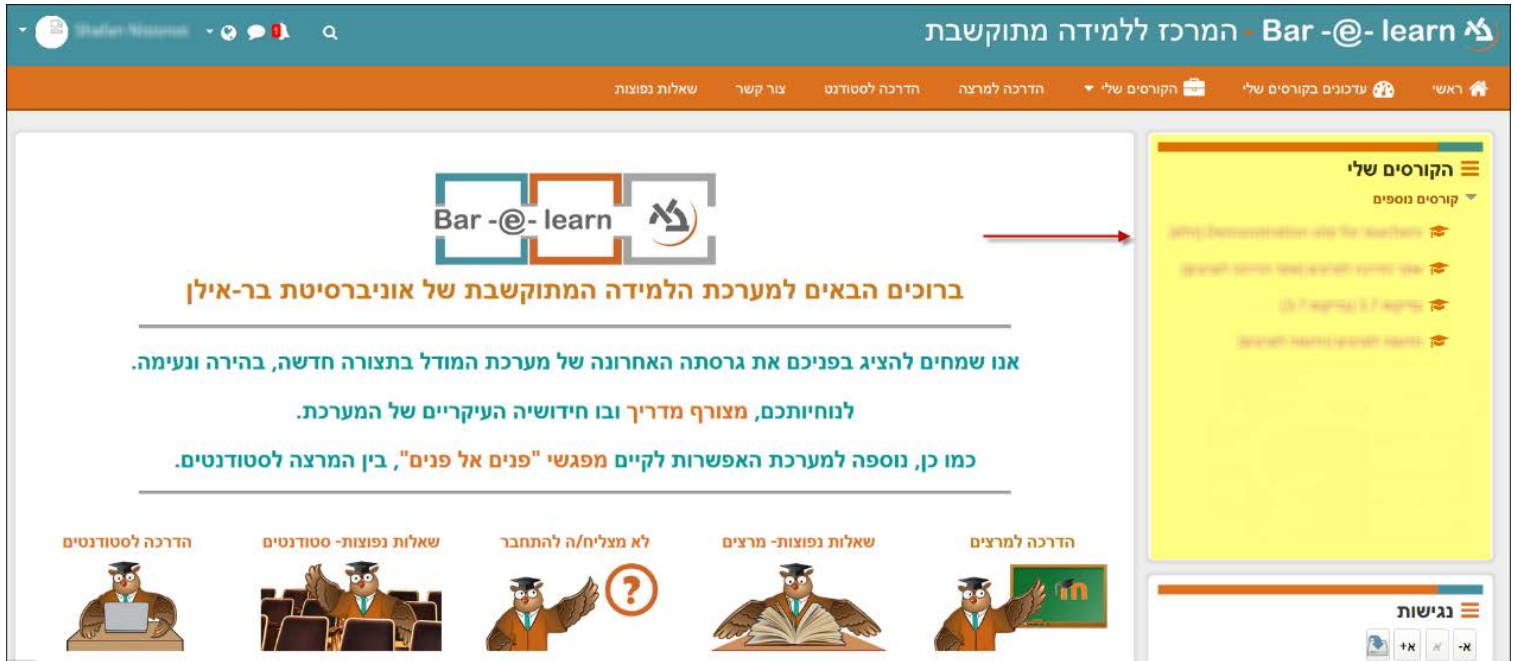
Bar -@- learn - המרכז ללמידה מתוקשבת

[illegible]

ראשי עדכונים בקורסים שלי הקורסים שלי הדרכה למרצה הדרכה לסטודנט צור קשר שאלות נפוצות

הקורסים שלי
קורסים נוספים
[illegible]
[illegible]
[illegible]
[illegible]

נגישות
-א א +א

Bar -@- learn

ברוכים הבאים למערכת הלמידה המתוקשבת של אוניברסיטת בר-אילן

אנו שמחים להציג בפניכם את גרסתה האחרונה של מערכת המודל בתצורה חדשה, בהירה ונעימה.

לנוחיותכם, מצורף מדריך ובו חידושיה העיקריים של המערכת.

כמו כן, נוספה למערכת האפשרות לקיים מפגשי "פנים אל פנים", בין המרצה לסטודנטים.

הדרכה למרצים שאלות נפוצות- מרצים לא מצליח/ה להתחבר שאלות נפוצות- סטודנטים הדרכה לסטודנטים